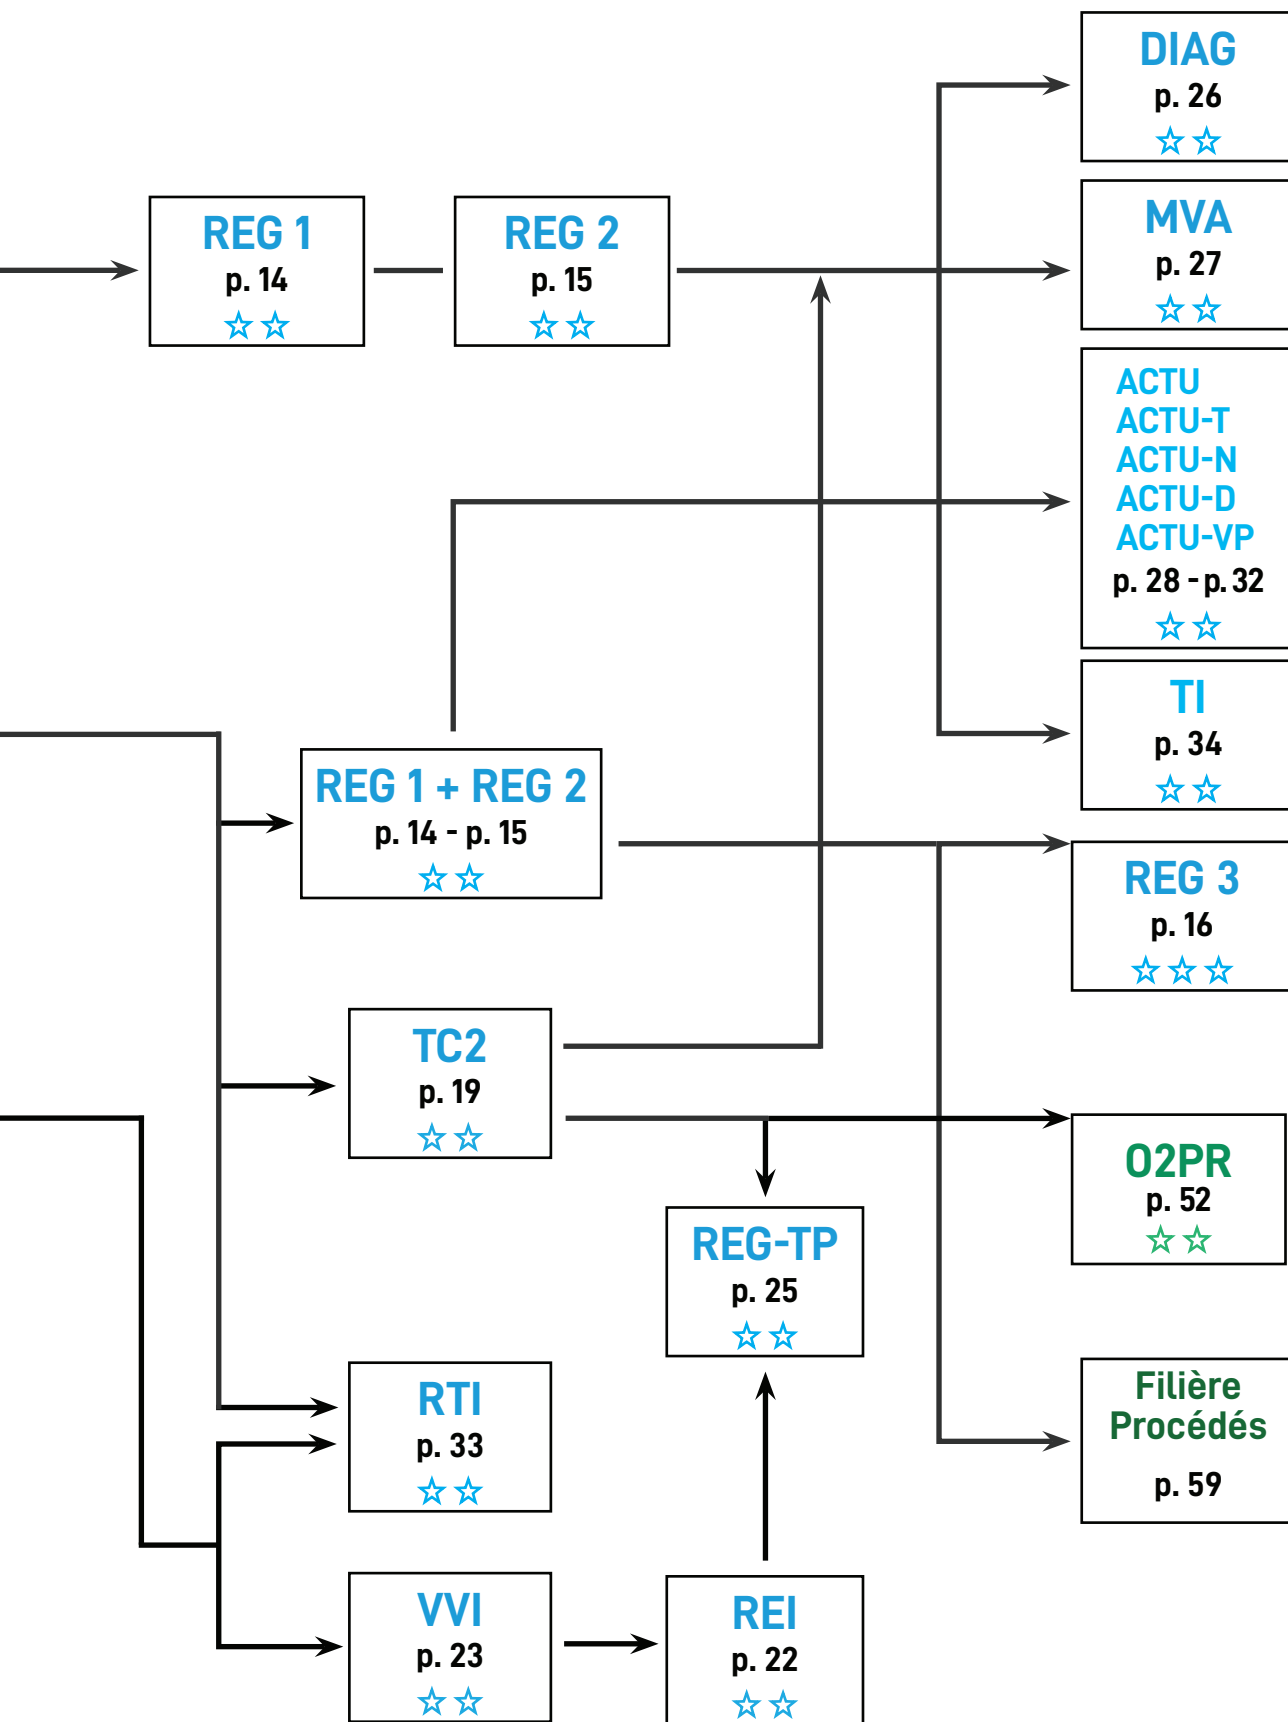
DIAG
p. 26
☆☆

REG 1
p. 14
☆☆

REG 2
p. 15
☆☆

MVA
p. 27
☆☆

ACTU
ACTU-T
ACTU-N
ACTU-D
ACTU-VP
p. 28 - p. 32
☆☆

TI
p. 34
☆☆

REG 1 + REG 2
p. 14 - p. 15
☆☆

REG 3
p. 16
☆☆☆

TC2
p. 19
☆☆

O2PR
p. 52
☆☆

REG-TP
p. 25
☆☆

RTI
p. 33
☆☆

Filière
Procédés
p. 59

VVI
p. 23
☆☆

REI
p. 22
☆☆